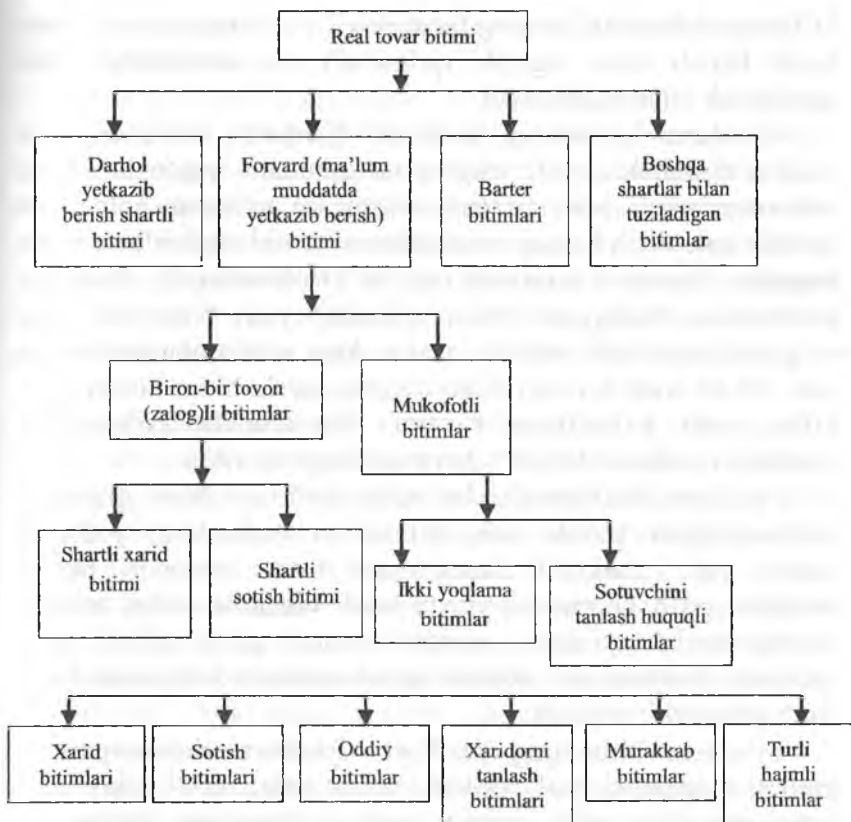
Real tovar bitimi

Darhol yetkazib berish shartli bitimi

Forvard (ma'lum muddatda yetkazib berish) bitimi

Barter bitimlari

Boshqa shartlar bilan tuziladigan bitimlar

Biron-bir tovon (zalog)li bitimlar

Mukofotli bitimlar

Shartli xarid bitimi

Shartli sotish bitimi

Ikki yoqlama bitimlar

Sotuvchini tanlash huquqli bitimlar

Xarid bitimlari

Sotish bitimlari

Oddiy bitimlar

Xaridorni tanlash bitimlari

Murakkab bitimlar

Turli hajmli bitimlar